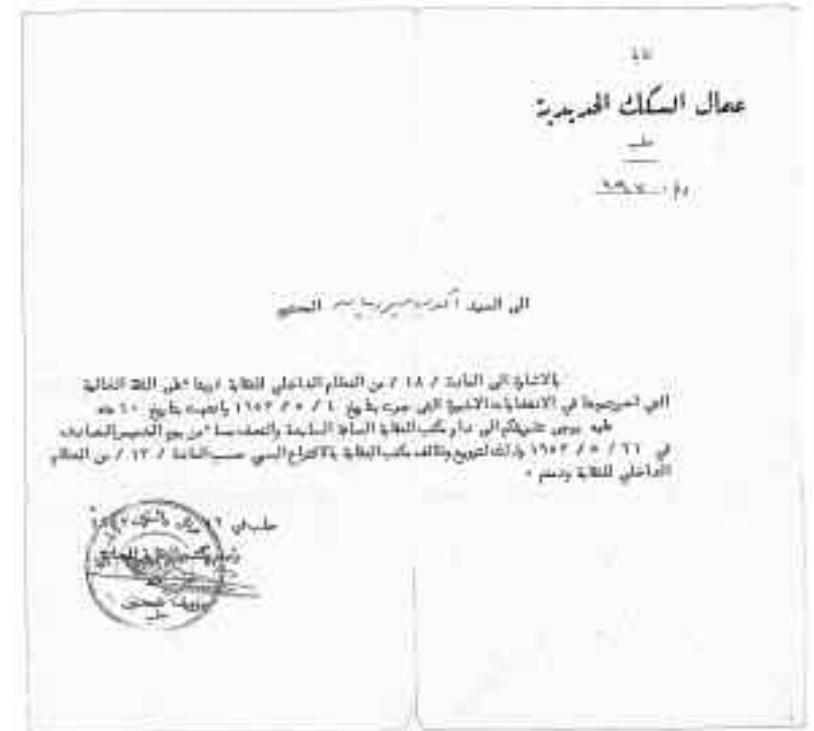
نقابة
عمال السكك الحديدية
حلب
رقم ١٩٩

الى السيد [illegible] الحمصي

بالاشارة الى المادة / ١٨ / من النظام الداخلي للنقابة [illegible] اللجنة النقابية التي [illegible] في الانتخابات الاخيرة التي جرت بتاريخ ٦ / ٥ / ١٩٦٢ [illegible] بتاريخ ١٠ منه عليه يرجى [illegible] الى دار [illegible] النقابة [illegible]
في ٦١ / ٥ / ١٩٦٢ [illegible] المادة / ١٣ / من النظام الداخلي للنقابة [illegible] .

حلب في ٢٢ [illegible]
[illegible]